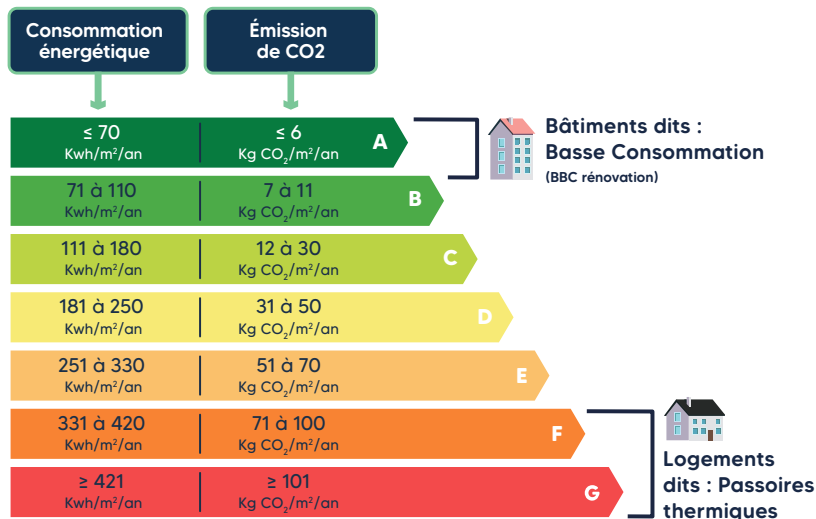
Consommation énergétique

Émission de CO2

≤ 70 Kwh/m²/an | ≤ 6 Kg $CO_2$/m²/an | A

71 à 110 Kwh/m²/an | 7 à 11 Kg $CO_2$/m²/an | B

111 à 180 Kwh/m²/an | 12 à 30 Kg $CO_2$/m²/an | C

181 à 250 Kwh/m²/an | 31 à 50 Kg $CO_2$/m²/an | D

251 à 330 Kwh/m²/an | 51 à 70 Kg $CO_2$/m²/an | E

331 à 420 Kwh/m²/an | 71 à 100 Kg $CO_2$/m²/an | F

≥ 421 Kwh/m²/an | ≥ 101 Kg $CO_2$/m²/an | G

Bâtiments dits : Basse Consommation

(BBC rénovation)

Logements dits : Passoires thermiques